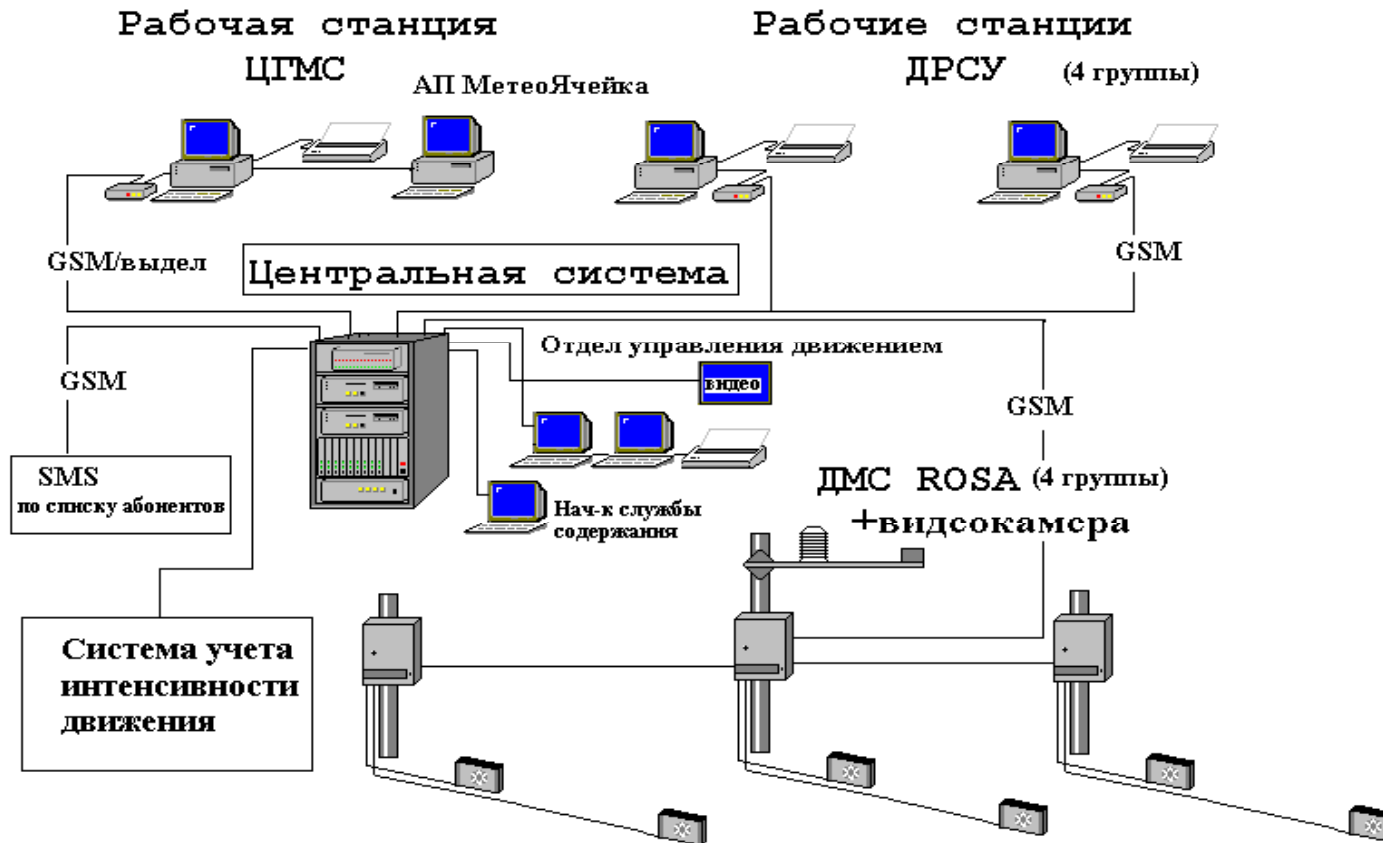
Рабочая станция ЦГМС

АП МетеоЯчейка

Рабочие станции ДРСУ (4 группы)

GSM/выдел

Центральная система

GSM

GSM

Отдел управления движением

видео

GSM

SMS по списку абонентов

ДМС ROSA (4 группы) +видеокамера

Нач-к службы содержания

Система учета интенсивности движения